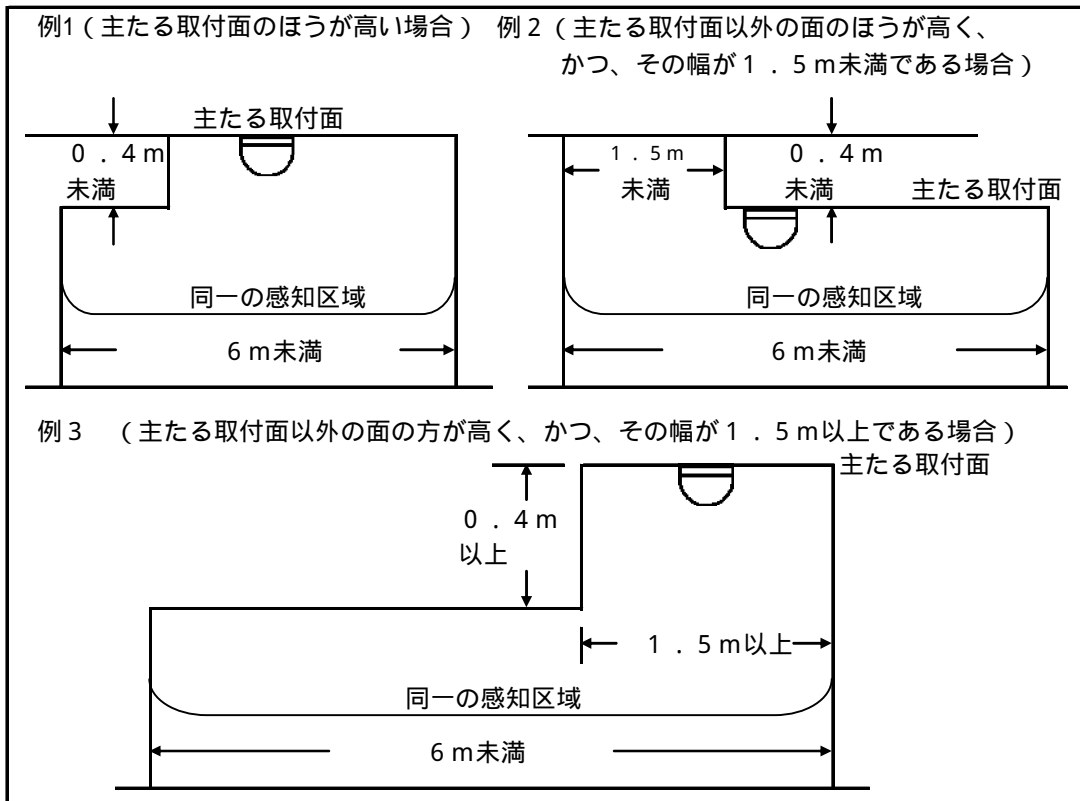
例1（主たる取付面のほうが高い場合）

主たる取付面

０．４ｍ未満

同一の感知区域

６ｍ未満

例２（主たる取付面以外の面のほうが高く、かつ、その幅が１．５ｍ未満である場合）

１．５ｍ未満

０．４ｍ未満

主たる取付面

同一の感知区域

６ｍ未満

例３　（主たる取付面以外の面の方が高く、かつ、その幅が１．５ｍ以上である場合）

主たる取付面

０．４ｍ以上

１．５ｍ以上

同一の感知区域

６ｍ未満